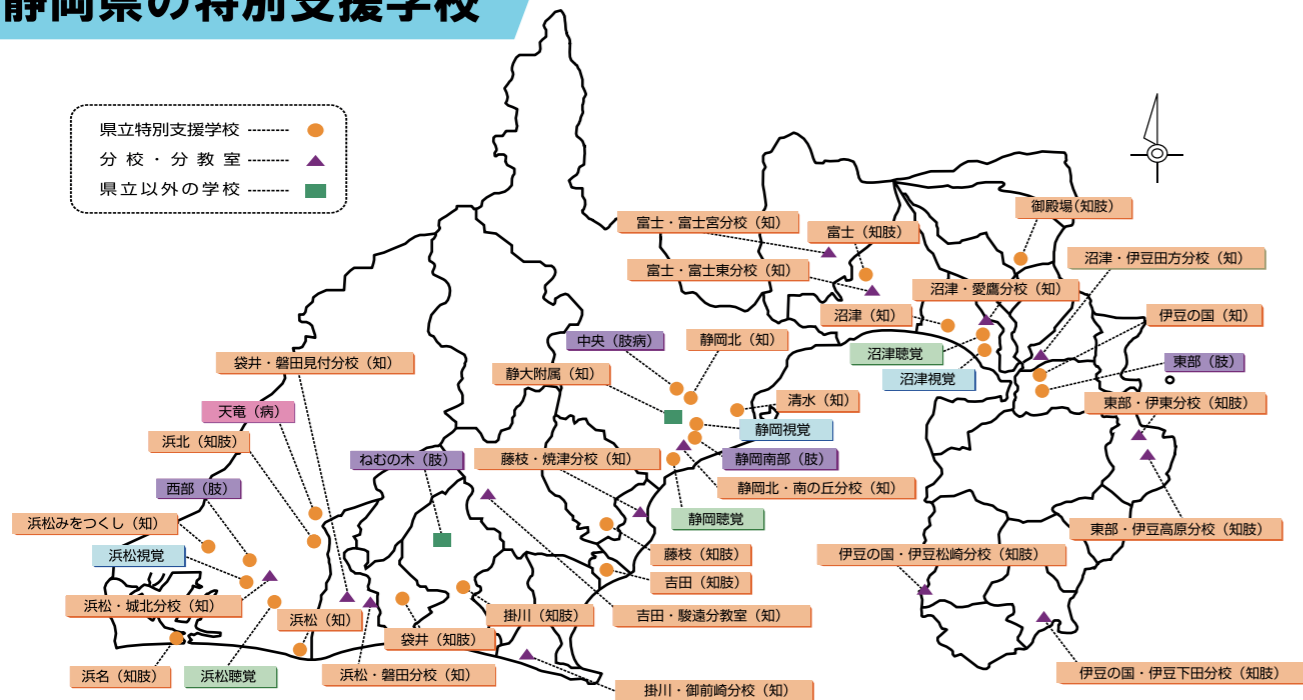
静岡県の特別支援学校

県立特別支援学校
分校・分教室
県立以外の学校

御殿場（知肢）
富士・富士宮分校（知）
富士（知肢）
沼津・伊豆田方分校（知）
富士・富士東分校（知）
沼津・愛鷹分校（知）
伊豆の国（知）
沼津（知）
中央（肢病）
静岡北（知）
沼津聴覚
東部（肢）
沼津視覚
袋井・磐田見付分校（知）
静大附属（知）
清水（知）
東部・伊東分校（知肢）
天竜（病）
静岡視覚
浜北（知肢）
ねむの木（肢）
藤枝・焼津分校（知）
静岡南部（肢）
静岡北・南の丘分校（知）
西部（肢）
静岡聴覚
浜松みをつくし（知）
東部・伊豆高原分校（知肢）
藤枝（知肢）
浜松視覚
伊豆の国・伊豆松崎分校（知肢）
吉田（知肢）
浜松・城北分校（知）
吉田・駿遠分教室（知）
掛川（知肢）
浜松（知）
袋井（知肢）
伊豆の国・伊豆下田分校（知肢）
浜名（知肢）
浜松聴覚
浜松・磐田分校（知）
掛川・御前崎分校（知）